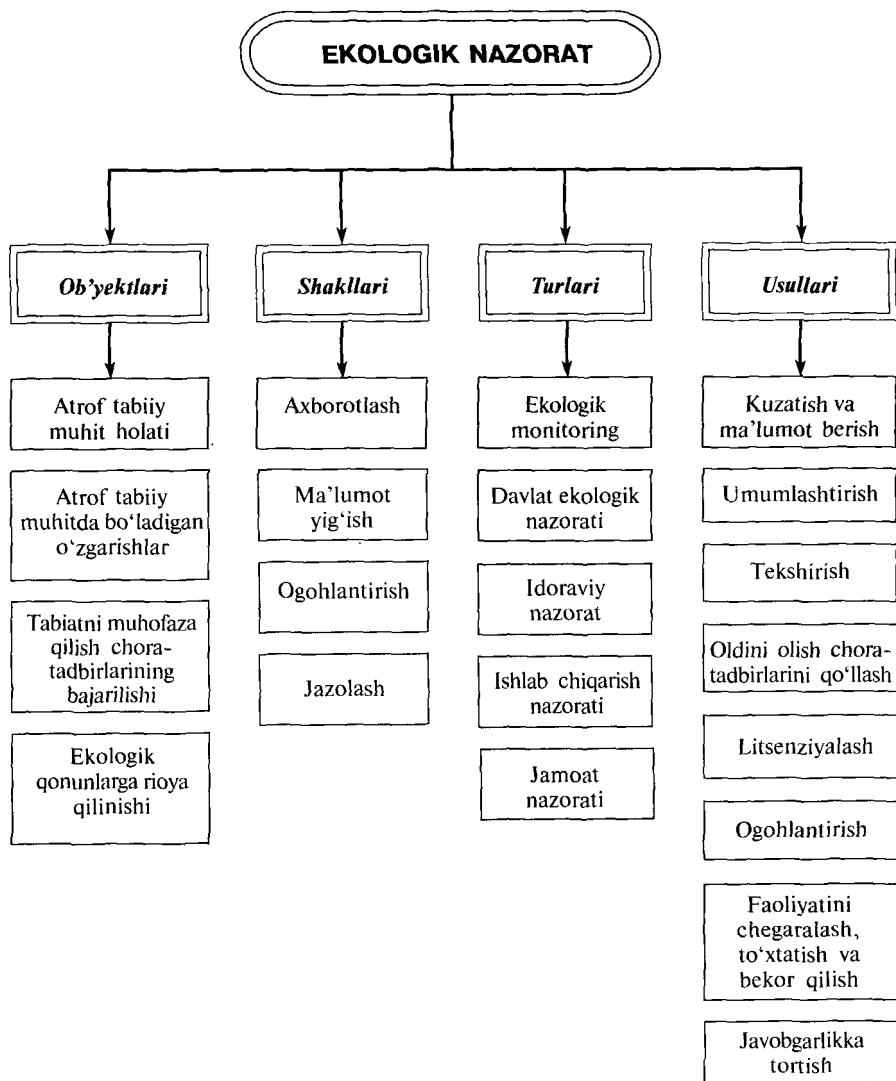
EKOLOGIK NAZORAT

Ob'yektlari

Atrof tabiiy muhit holati

Atrof tabiiy muhitda bo'ladigan o'zgarishlar

Tabiatni muhofaza qilish chora-tadbirlarining bajarilishi

Ekologik qonunlarga rioya qilinishi

Shakllari

Axborotlash

Ma'lumot yig'ish

Ogohlantirish

Jazolash

Turlari

Ekologik monitoring

Davlat ekologik nazorati

Idoraviy nazorat

Ishlab chiqarish nazorati

Jamoat nazorati

Usullari

Kuzatish va ma'lumot berish

Umumlashtirish

Tekshirish

Oldini olish chora-tadbirlarini qo'llash

Litsenziyalash

Ogohlantirish

Faoliyatini chegaralash, to'xtatish va bekor qilish

Javobgarlikka tortish